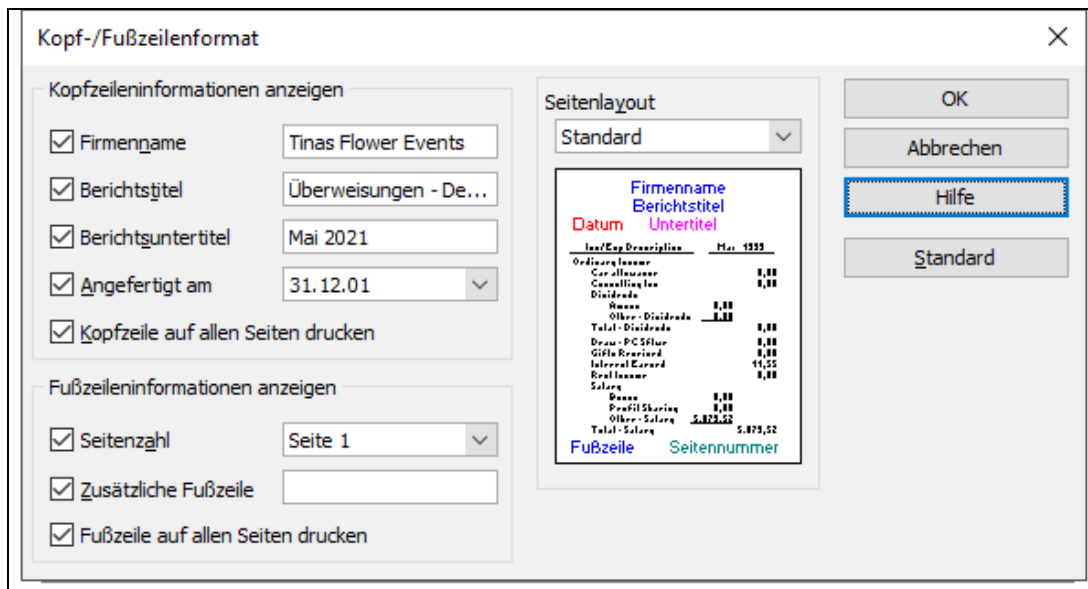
Kopf-/Fußzeilenformat

Kopfzeileninformationen anzeigen

Firmenname Tinas Flower Events

Berichtstitel Überweisungen - De...

Berichtsuntertitel Mai 2021

Angefertigt am 31.12.01

Kopfzeile auf allen Seiten drucken

Fußzeileninformationen anzeigen

Seitenzahl Seite 1

Zusätzliche Fußzeile

Fußzeile auf allen Seiten drucken

Seitenlayout

Standard

Firmenname
Berichtstitel
Datum Untertitel

Inc/Exp Description Mar 1999
Ordinary Income
Car allowance 0,00
Consulting Inc 0,00
Dividends
Ameee 0,00
Other - Dividends 0,00
Total - Dividends 0,00
Draw - PC Sflow 0,00
Gifts Received 0,00
Interest Earned 11,55
Real Income 0,00
Salary
Bonus 0,00
Profit Sharing 0,00
Other - Salary 5.879,52
Total - Salary 5.879,52

Fußzeile Seitennummer

OK

Abbrechen

Hilfe

Standard